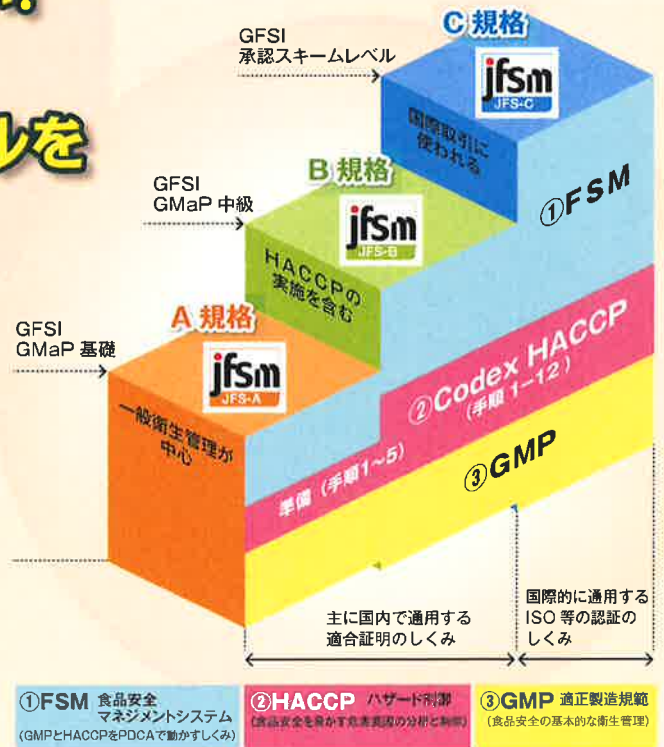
ルを

C 規格
GFSI
承認スキームレベル
jfsm
JFS-C
国際取引に使われる

B 規格
GFSI
GMaP 中級
jfsm
JFS-B
HACCPの実施を含む

A 規格
GFSI
GMaP 基礎
jfsm
JFS-A
一般衛生管理が中心

①FSM
②Codex HACCP
(手順1−12)
準備(手順1〜5)
③GMP

主に国内で通用する適合証明のしくみ
国際的に通用するISO 等の認証のしくみ

①FSM 食品安全マネジメントシステム
(GMPとHACCPをPDCAで動かすしくみ)
②HACCP ハザード制御
(食品安全を脅かす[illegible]の分析と制御)
③GMP 適正製造規範
(食品安全の基本的な衛生管理)